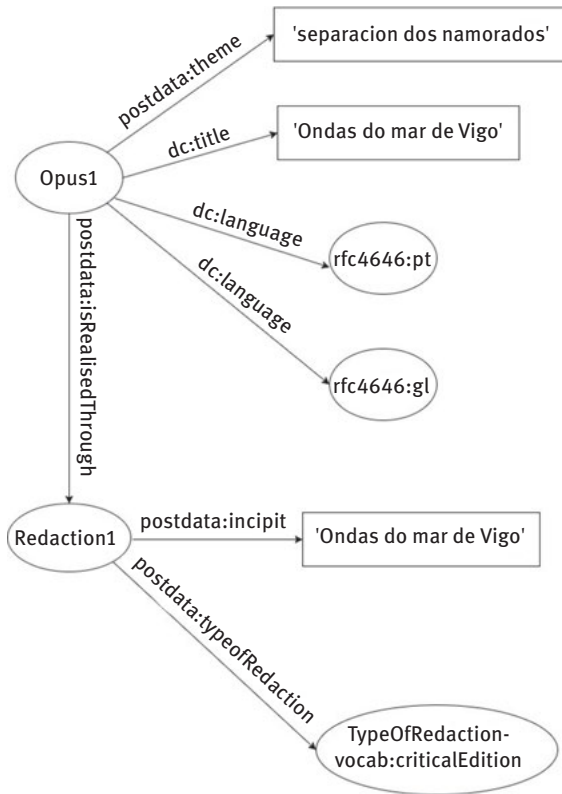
'separacion dos namorados'

postdata:theme

dc:title

'Ondas do mar de Vigo'

Opus1

dc:language

rfc4646:pt

dc:language

rfc4646:gl

postdata:isRealisedThrough

Redaction1

postdata:incipit

'Ondas do mar de Vigo'

postdata:typeofRedaction

TypeOfRedaction-vocab:criticalEdition